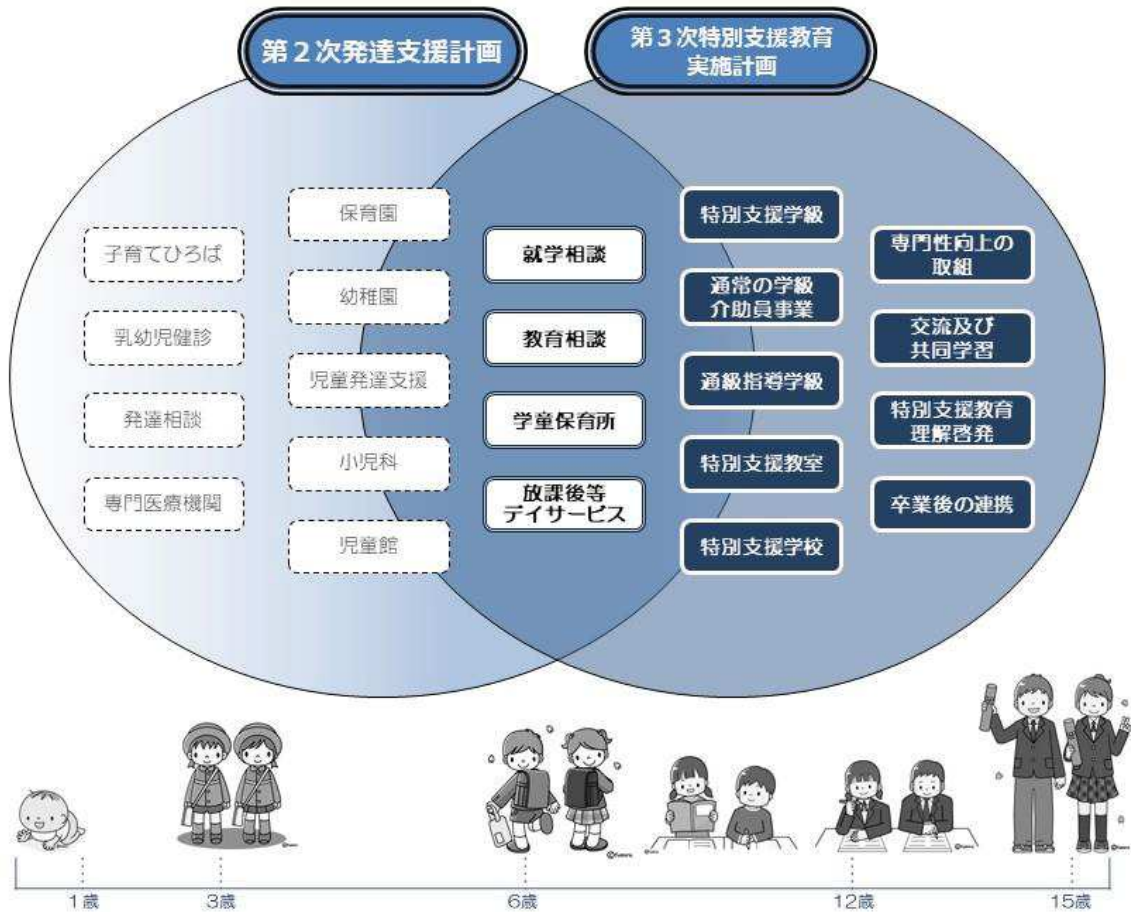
第２次発達支援計画

第３次特別支援教育
実施計画

子育てひろば

乳幼児健診

発達相談

専門医療機関

保育園

幼稚園

児童発達支援

小児科

児童館

就学相談

教育相談

学童保育所

放課後等
デイサービス

特別支援学級

通常の学級
介助員事業

通級指導学級

特別支援教室

特別支援学校

専門性向上の
取組

交流及び
共同学習

特別支援教育
理解啓発

卒業後の連携

1歳

3歳

6歳

12歳

15歳